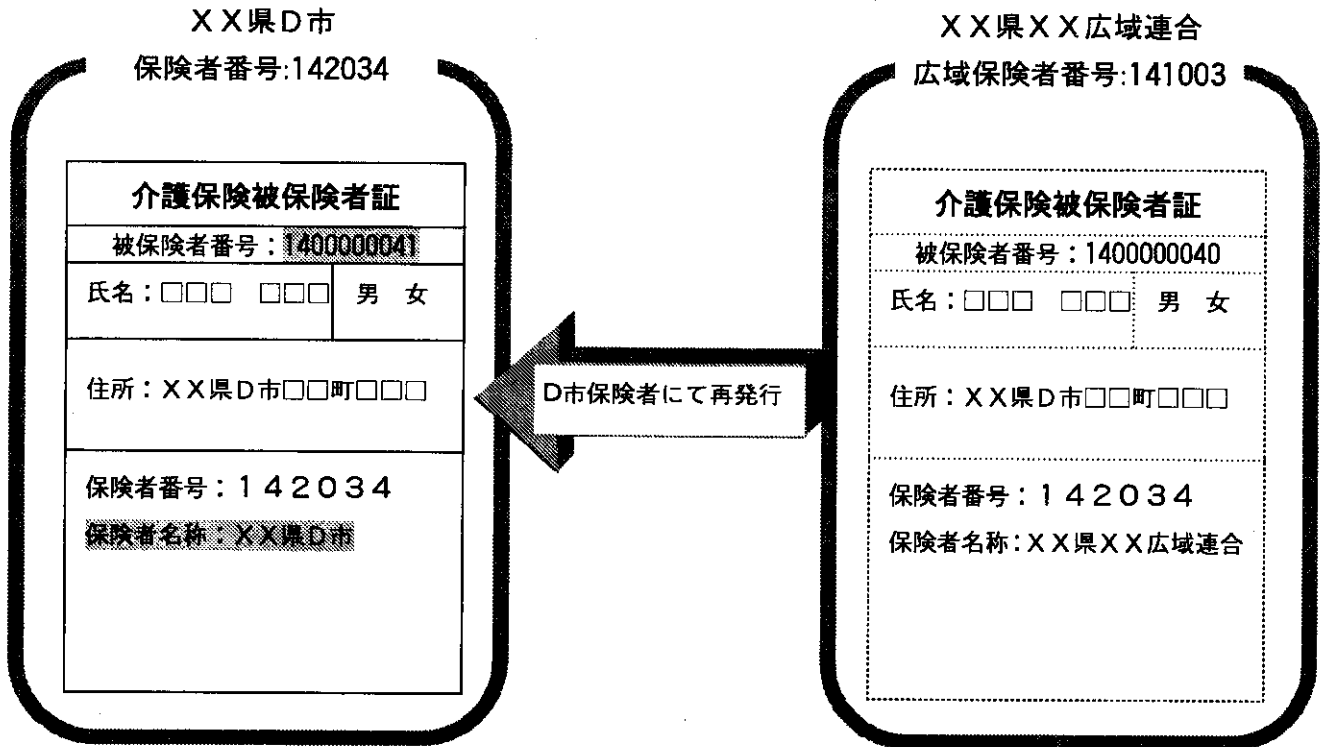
XX県D市
保険者番号:142034

介護保険被保険者証
被保険者番号：1400000041
氏名：□□□ □□□ 男 女
住所：XX県D市□□町□□□
保険者番号：142034
保険者名称：XX県D市

D市保険者にて再発行

XX県XX広域連合
広域保険者番号:141003

介護保険被保険者証
被保険者番号：1400000040
氏名：□□□ □□□ 男 女
住所：XX県D市□□町□□□
保険者番号：142034
保険者名称：XX県XX広域連合